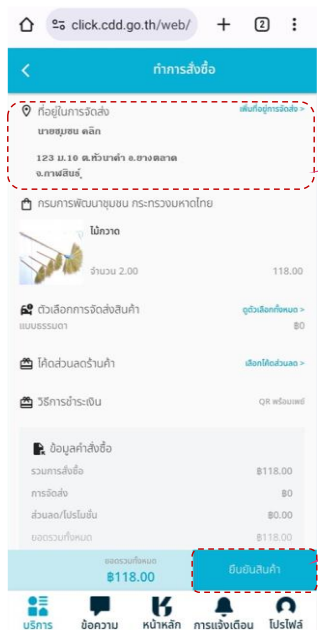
click.cdd.go.th/web/

2

ทำการสั่งซื้อ

ที่อยู่ในการจัดส่ง

เพิ่มที่อยู่การจัดส่ง >

นายชุมชน คลิก

123 ม.10 ต.หัวนาคำ อ.ยางตลาด จ.กาฬสินธุ์

กรมการพัฒนาชุมชน กระทรวงมหาดไทย

ไม้กวาด

จำนวน 2.00

118.00

ตัวเลือกการจัดส่งสินค้า

ดูตัวเลือกทั้งหมด >

แบบธรรมดา

฿0

โค้ดส่วนลดร้านค้า

เลือกโค้ดส่วนลด >

วิธีการชำระเงิน

QR พร้อมเพย์

ข้อมูลคำสั่งซื้อ

รวมการสั่งซื้อ

฿118.00

การจัดส่ง

฿0

ส่วนลด/โปรโมชั่น

฿0.00

ยอดรวมทั้งหมด

฿118.00

ยอดรวมทั้งหมด

฿118.00

ยืนยันสินค้า

บริการ

ข้อความ

หน้าหลัก

การแจ้งเตือน

โปรไฟล์